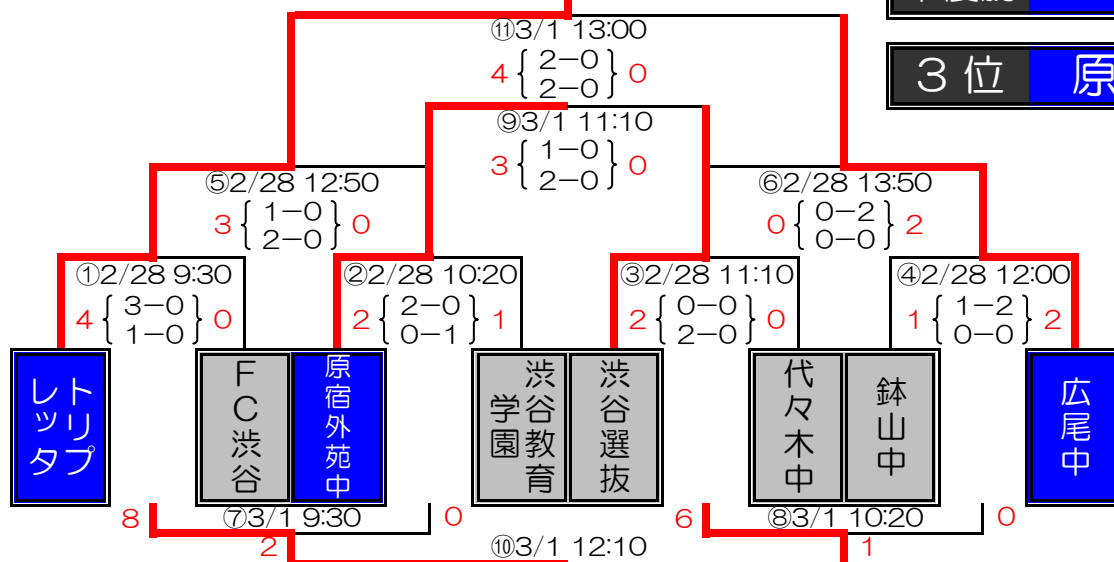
3位 原

⑪3/1 13:00
4 { 2−0 2−0 } 0

⑨3/1 11:10
3 { 1−0 2−0 } 0

⑤2/28 12:50
3 { 1−0 2−0 } 0

⑥2/28 13:50
0 { 0−2 0−0 } 2

①2/28 9:30
4 { 3−0 1−0 } 0

②2/28 10:20
2 { 2−0 0−1 } 1

③2/28 11:10
2 { 0−0 2−0 } 0

④2/28 12:00
1 { 1−2 0−0 } 2

トリップレッタ

FC渋谷

原宿外苑中

渋谷教育学園

渋谷選抜

代々木中

鉢山中

広尾中

8 ⑦3/1 9:30 0

6 ⑧3/1 10:20 0

2 ⑩3/1 12:10 1